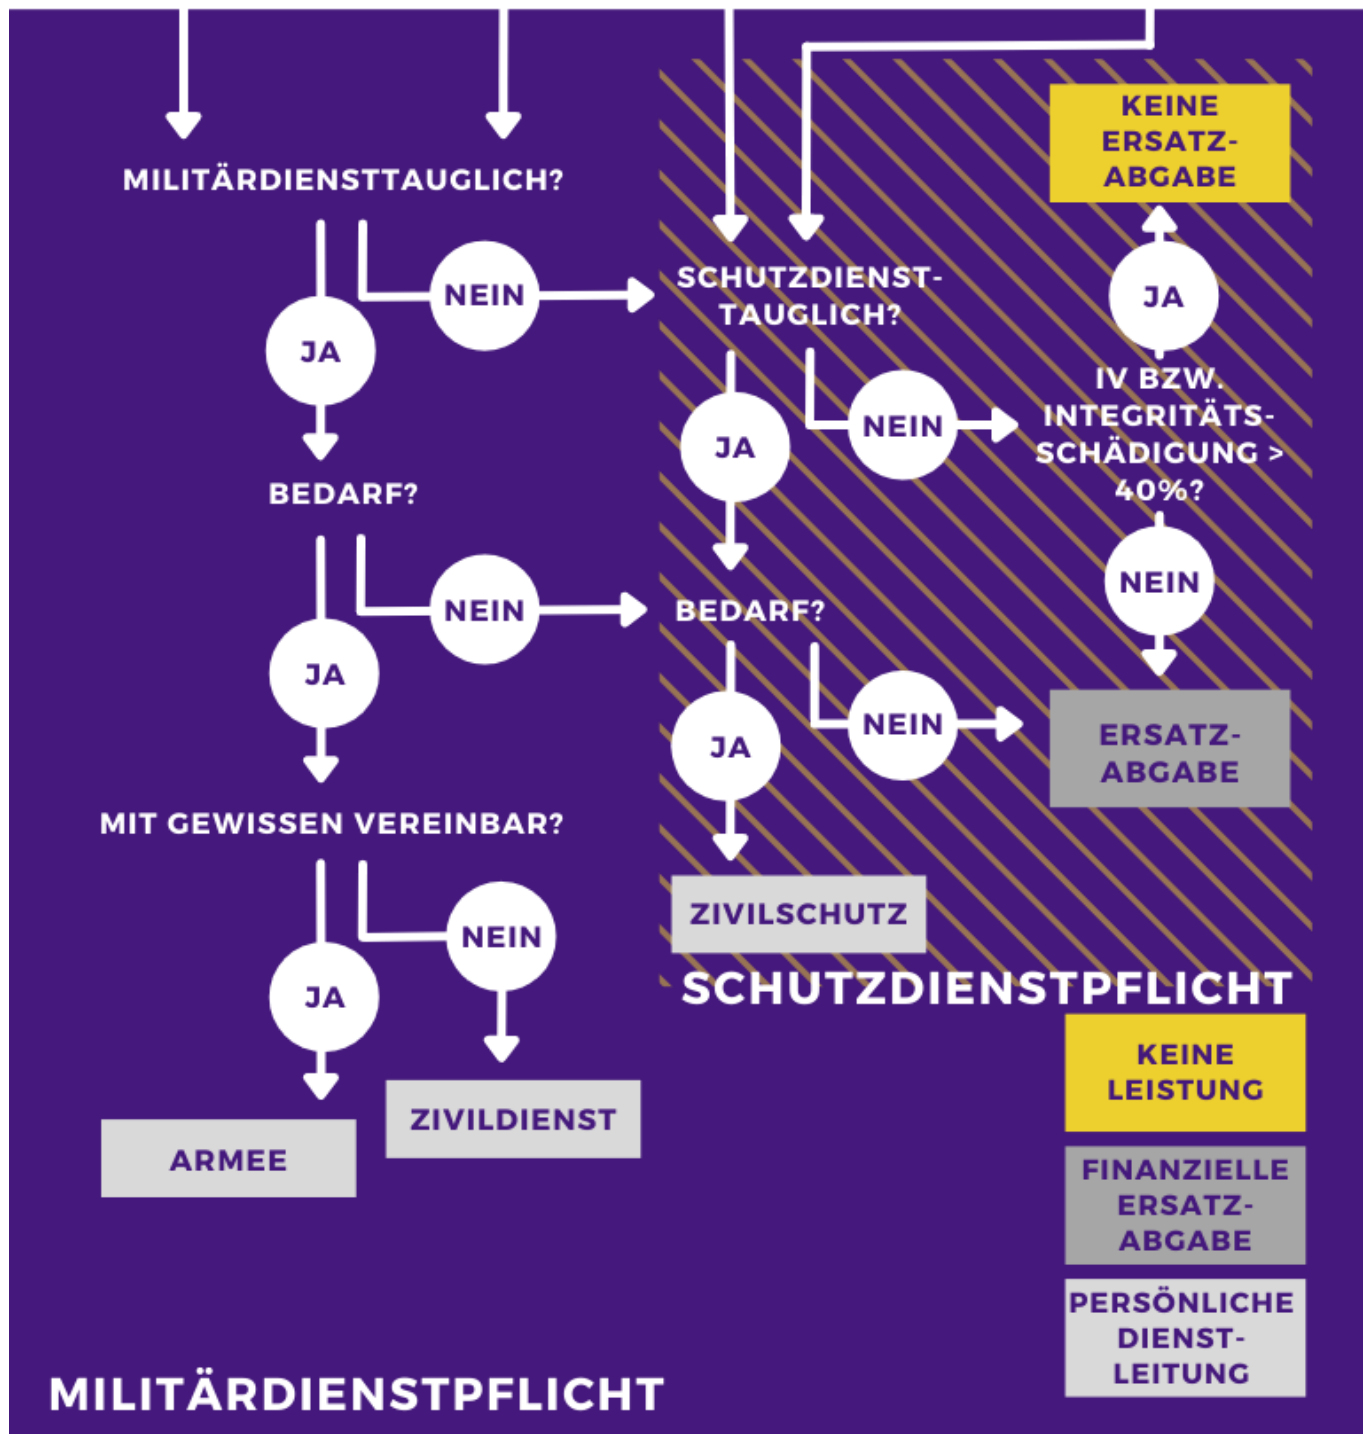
MILITÄRDIENSTTAUGLICH?

NEIN

JA

BEDARF?

NEIN

JA

MIT GEWISSEN VEREINBAR?

NEIN

JA

ARMEE

ZIVILDIENST

SCHUTZDIENST-TAUGLICH?

NEIN

JA

BEDARF?

NEIN

JA

ZIVILSCHUTZ

KEINE ERSATZ-ABGABE

JA

IV BZW. INTEGRITÄTS-SCHÄDIGUNG > 40%?

NEIN

ERSATZ-ABGABE

SCHUTZDIENSTPFLICHT

KEINE LEISTUNG

FINANZIELLE ERSATZ-ABGABE

PERSÖNLICHE DIENST-LEITUNG

MILITÄRDIENSTPFLICHT